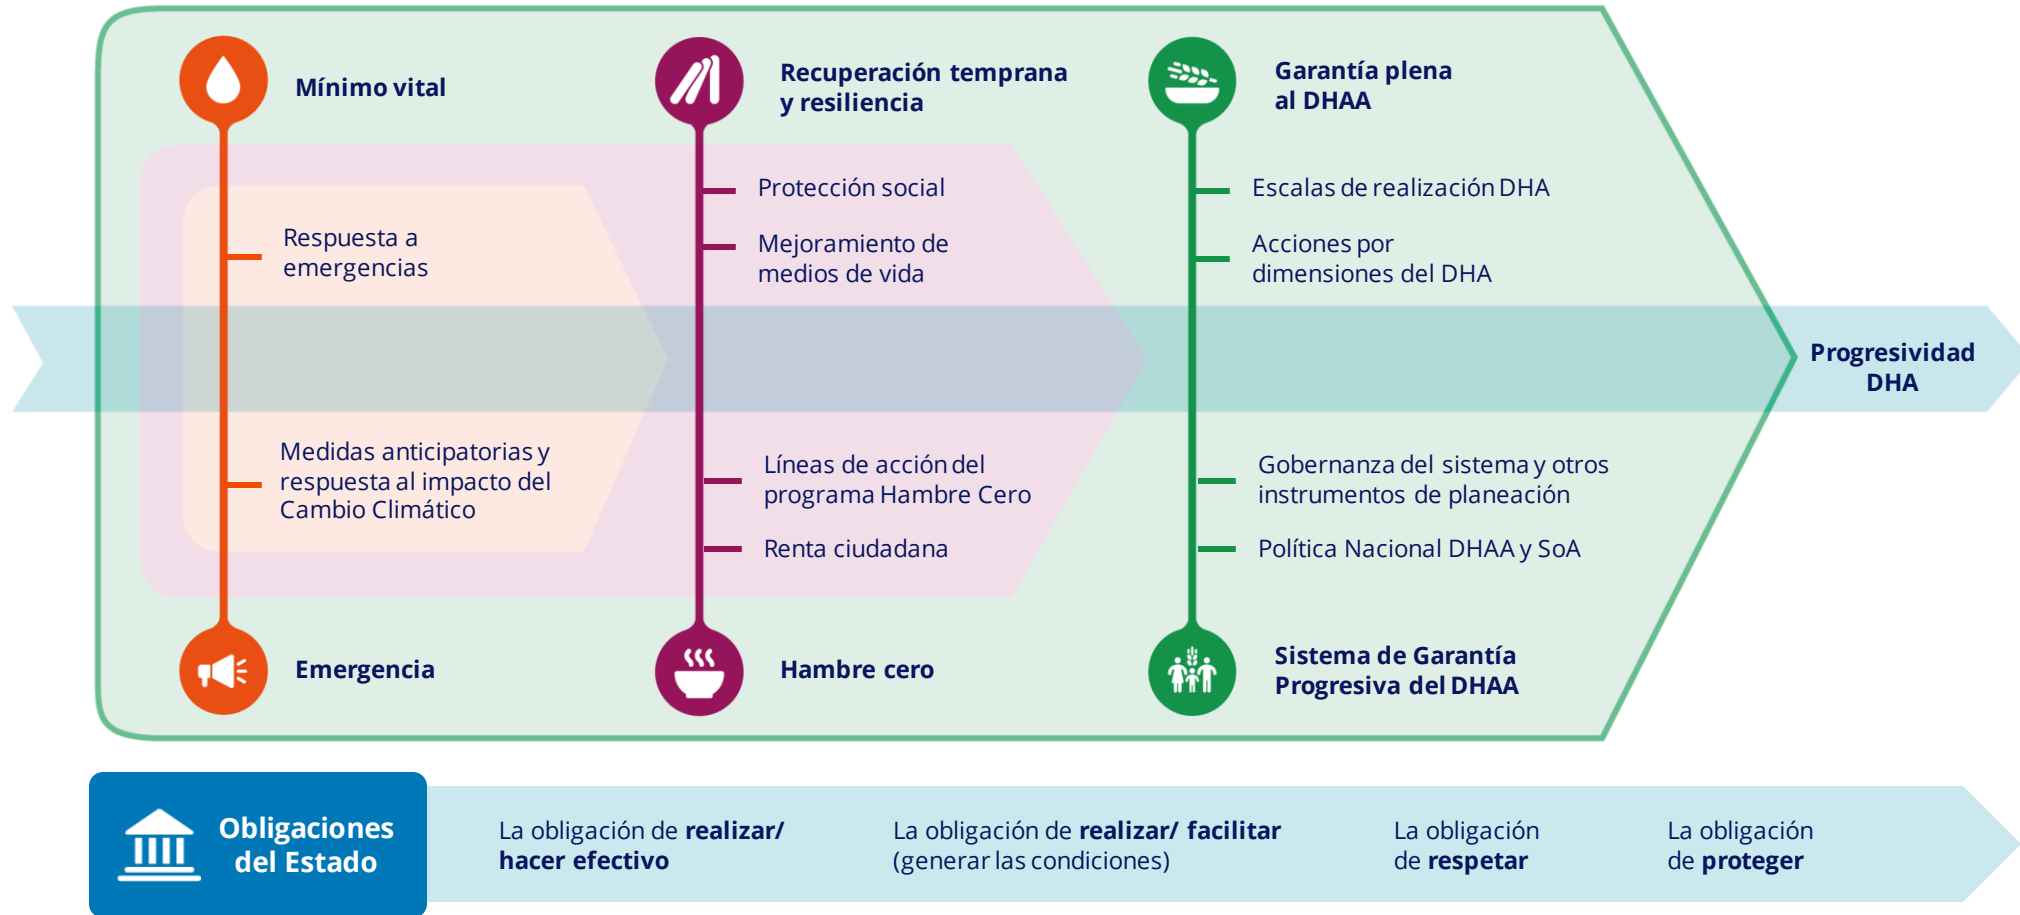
Mínimo vital

Respuesta a emergencias

Medidas anticipatorias y respuesta al impacto del Cambio Climático

Emergencia

Recuperación temprana y resiliencia

Protección social

Mejoramiento de medios de vida

Líneas de acción del programa Hambre Cero

Renta ciudadana

Hambre cero

Garantía plena al DHAA

Escalas de realización DHA

Acciones por dimensiones del DHA

Gobernanza del sistema y otros instrumentos de planeación

Política Nacional DHAA y SoA

Sistema de Garantía Progresiva del DHAA

Progresividad DHA

Obligaciones del Estado

La obligación de **realizar/ hacer efectivo**

La obligación de **realizar/ facilitar** (generar las condiciones)

La obligación de **respetar**

La obligación de **proteger**